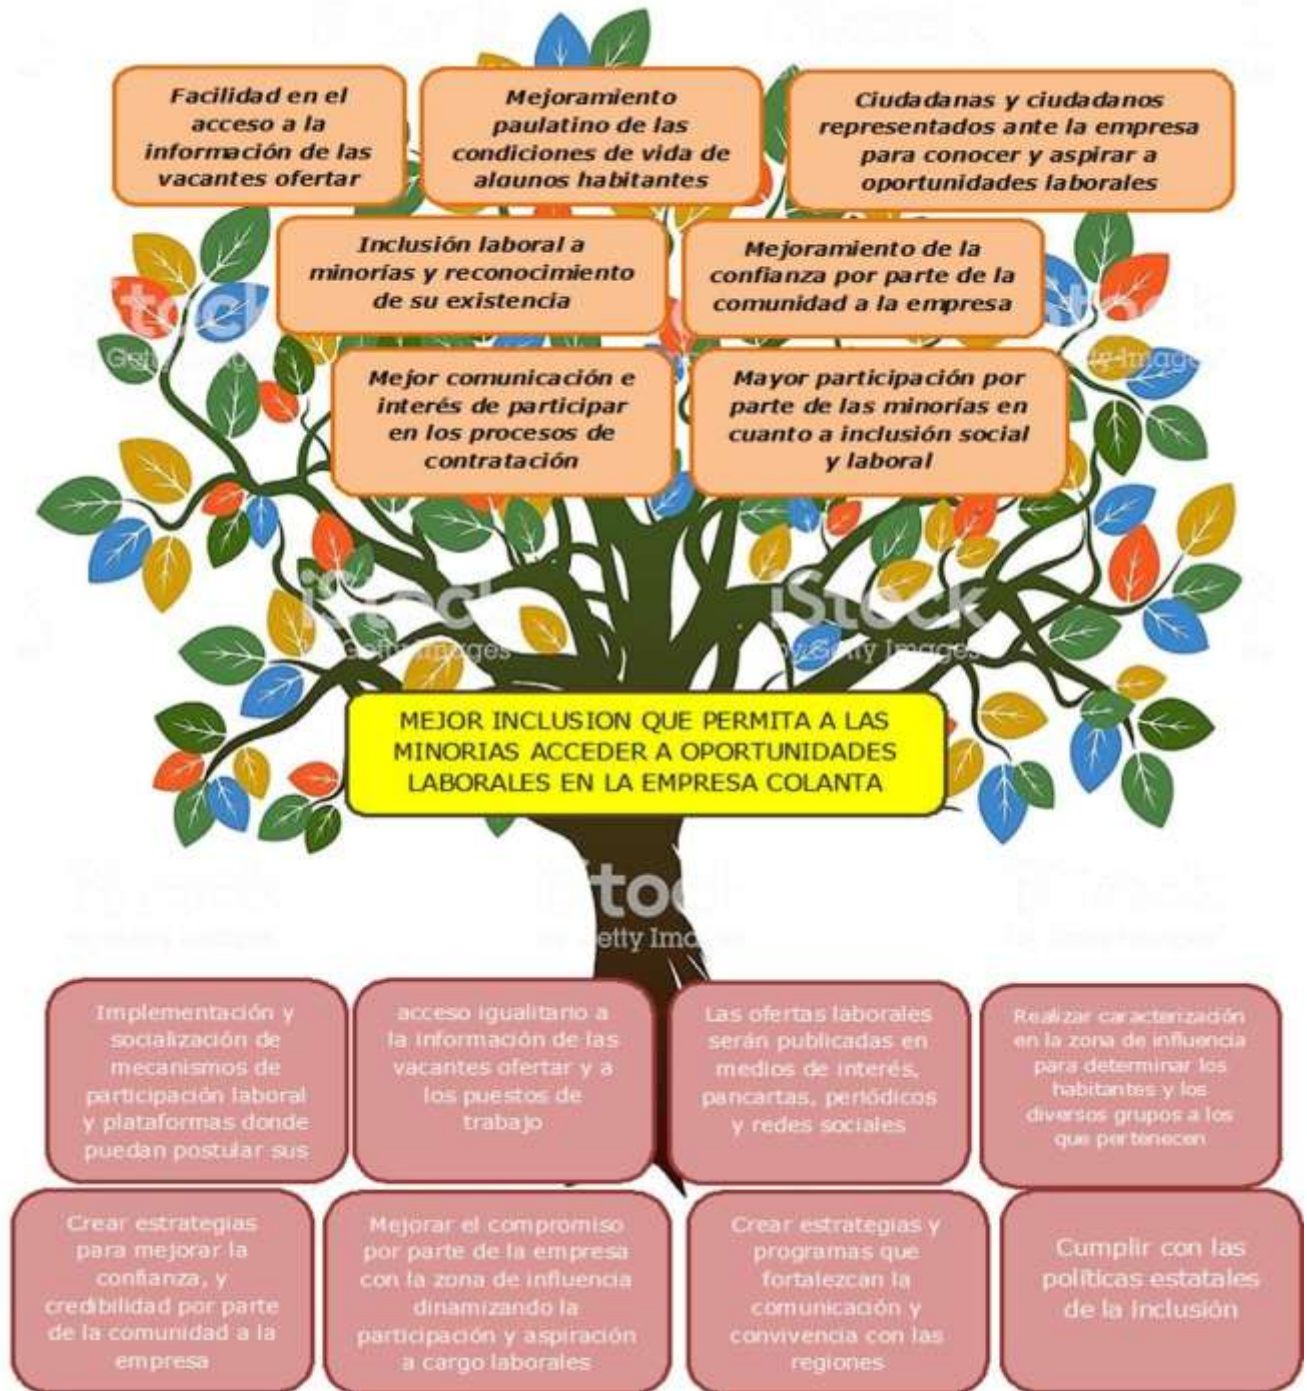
Facilidad en el acceso a la información de las vacantes ofertar

Mejoramiento paulatino de las condiciones de vida de algunos habitantes

Ciudadanas y ciudadanos representados ante la empresa para conocer y aspirar a oportunidades laborales

Inclusión laboral a minorias y reconocimiento de su existencia

Mejoramiento de la confianza por parte de la comunidad a la empresa

Mejor comunicación e interés de participar en los procesos de contratación

Mayor participación por parte de las minorías en cuanto a inclusión social y laboral

iStock by Getty Images

iStock by Getty Images

MEJOR INCLUSION QUE PERMITA A LAS MINORIAS ACCEDER A OPORTUNIDADES LABORALES EN LA EMPRESA COLANTA

iStock by Getty Images

Implementación y socialización de mecanismos de participación laboral y plataformas donde puedan postular sus

acceso igualitario a la información de las vacantes ofertar y a los puestos de trabajo

Las ofertas laborales serán publicadas en medios de interés, pancartas, periódicos y redes sociales

Realizar caracterización en la zona de influencia para determinar los habitantes y los diversos grupos a los que pertenecen

Crear estrategias para mejorar la confianza, y credibilidad por parte de la comunidad a la empresa

Mejorar el compromiso por parte de la empresa con la zona de influencia dinamizando la participación y aspiración a cargo laborales

Crear estrategias y programas que fortalezcan la comunicación y convivencia con las regiones

Cumplir con las políticas estatales de la inclusión